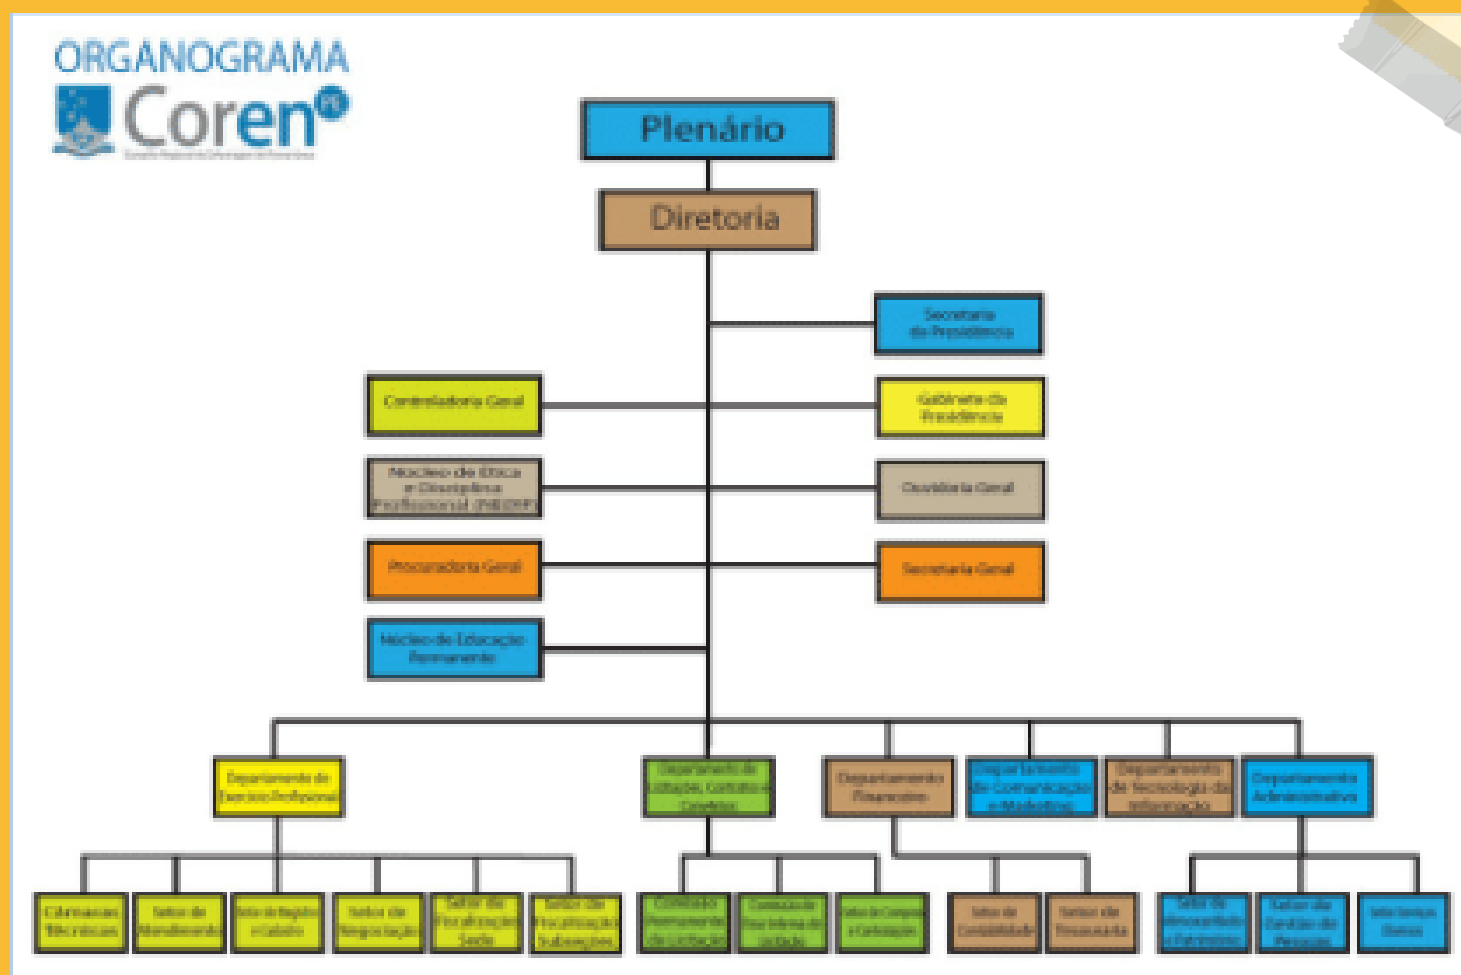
ORGANOGRAMA
Coren PE

Plenário

Diretoria

Secretaria da Presidência

Controladoria Geral

Gabinete da Presidência

Núcleo de Ética e Disciplina Profissional (NEDP)

Ouvidoria Geral

Procuradoria Geral

Secretaria Geral

Núcleo de Educação Permanente

Departamento de Exercício Profissional

Departamento de Licitações, Contratos e Convênios

Departamento Financeiro

Departamento de Comunicação e Marketing

Departamento de Tecnologia da Informação

Departamento Administrativo

Câmaras Técnicas

Setor de Atendimento

Setor de Registro e Cadastro

Setor de Negociação

Setor de Fiscalização Sede

Setor de Fiscalização Subseções

Comissão Permanente de Licitação

Comissão Interna de Licitação

Setor de Compras e Contratações

Setor de Contabilidade

Setor de Tesouraria

Setor de Almoxarifado e Patrimônio

Setor de Gestão de Pessoas

Setor Serviços Gerais